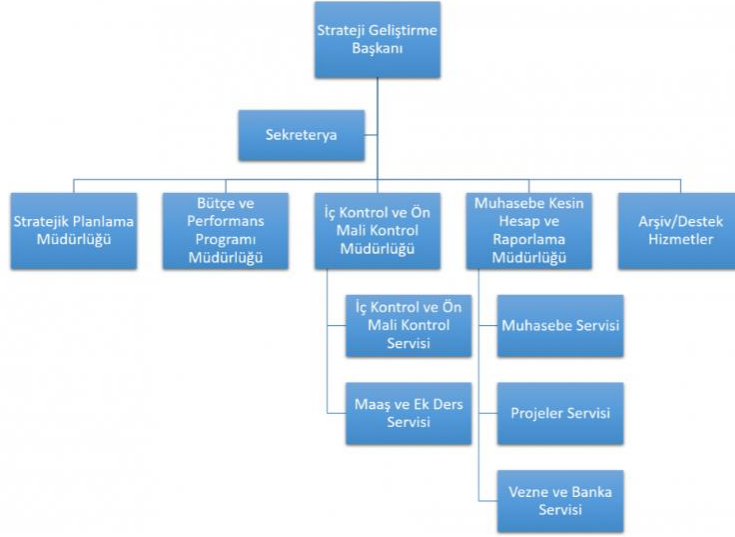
Strateji Geliştirme Başkanı

Sekreterya

Stratejik Planlama Müdürlüğü

Bütçe ve Performans Programı Müdürlüğü

İç Kontrol ve Ön Mali Kontrol Müdürlüğü

Muhasebe Kesin Hesap ve Raporlama Müdürlüğü

Arşiv/Destek Hizmetler

İç Kontrol ve Ön Mali Kontrol Servisi

Maaş ve Ek Ders Servisi

Muhasebe Servisi

Projeler Servisi

Vezne ve Banka Servisi